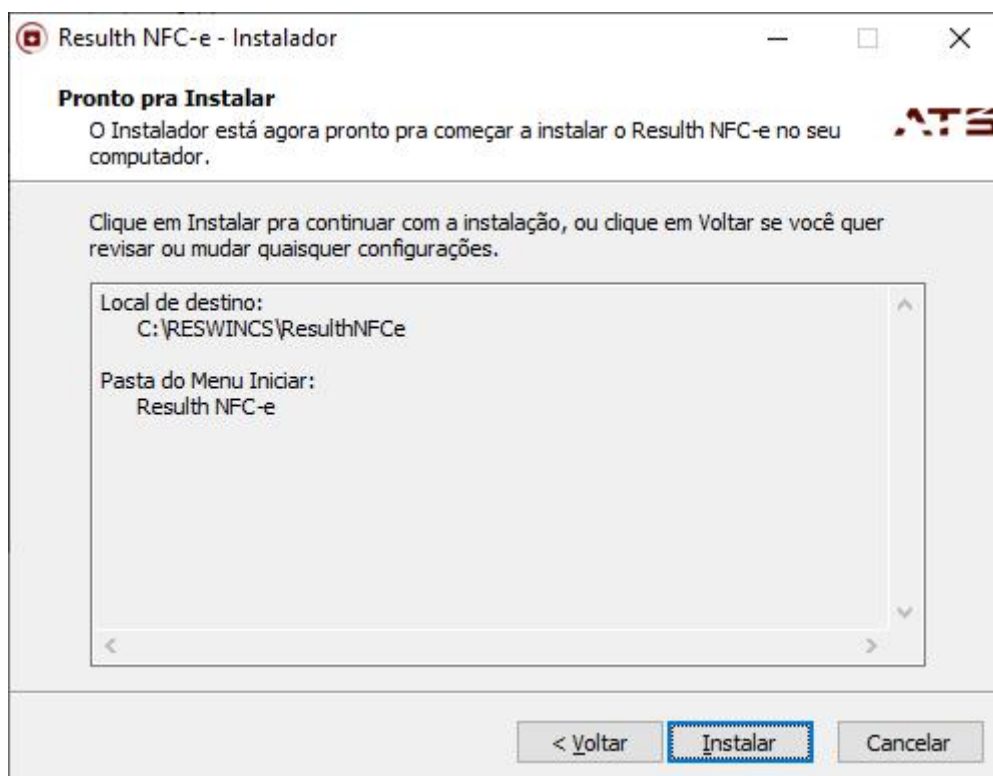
Resulth NFC-e - Instalador

Pronto pra Instalar

O Instalador está agora pronto pra começar a instalar o Resulth NFC-e no seu computador.

ATS

Clique em Instalar pra continuar com a instalação, ou clique em Voltar se você quer revisar ou mudar quaisquer configurações.

Local de destino:
C:\RESWINCS\ResulthNFCe

Pasta do Menu Iniciar:
Resulth NFC-e

< Voltar | Instalar | Cancelar